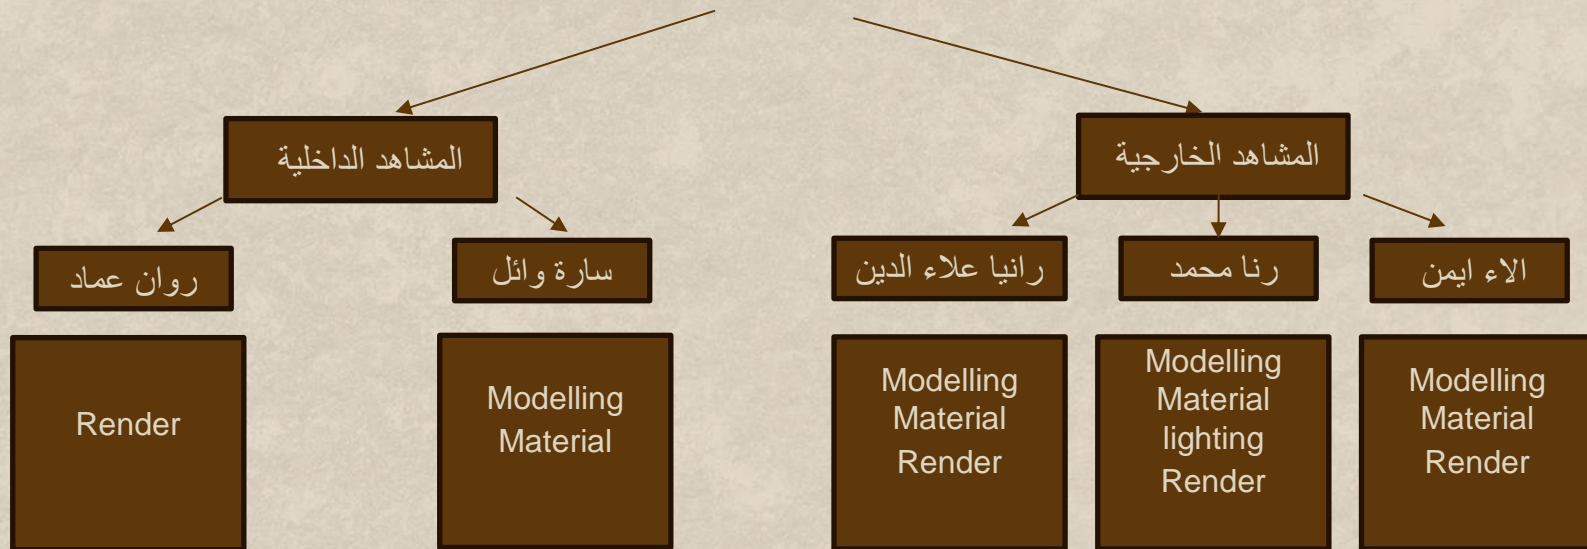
المشاهد الخارجية

المشاهد الداخلية

الاء ايمن

رنا محمد

رانيا علاء الدين

سارة وائل

روان عماد

Modelling
Material
Render

Modelling
Material
lighting
Render

Modelling
Material
Render

Modelling
Material

Render